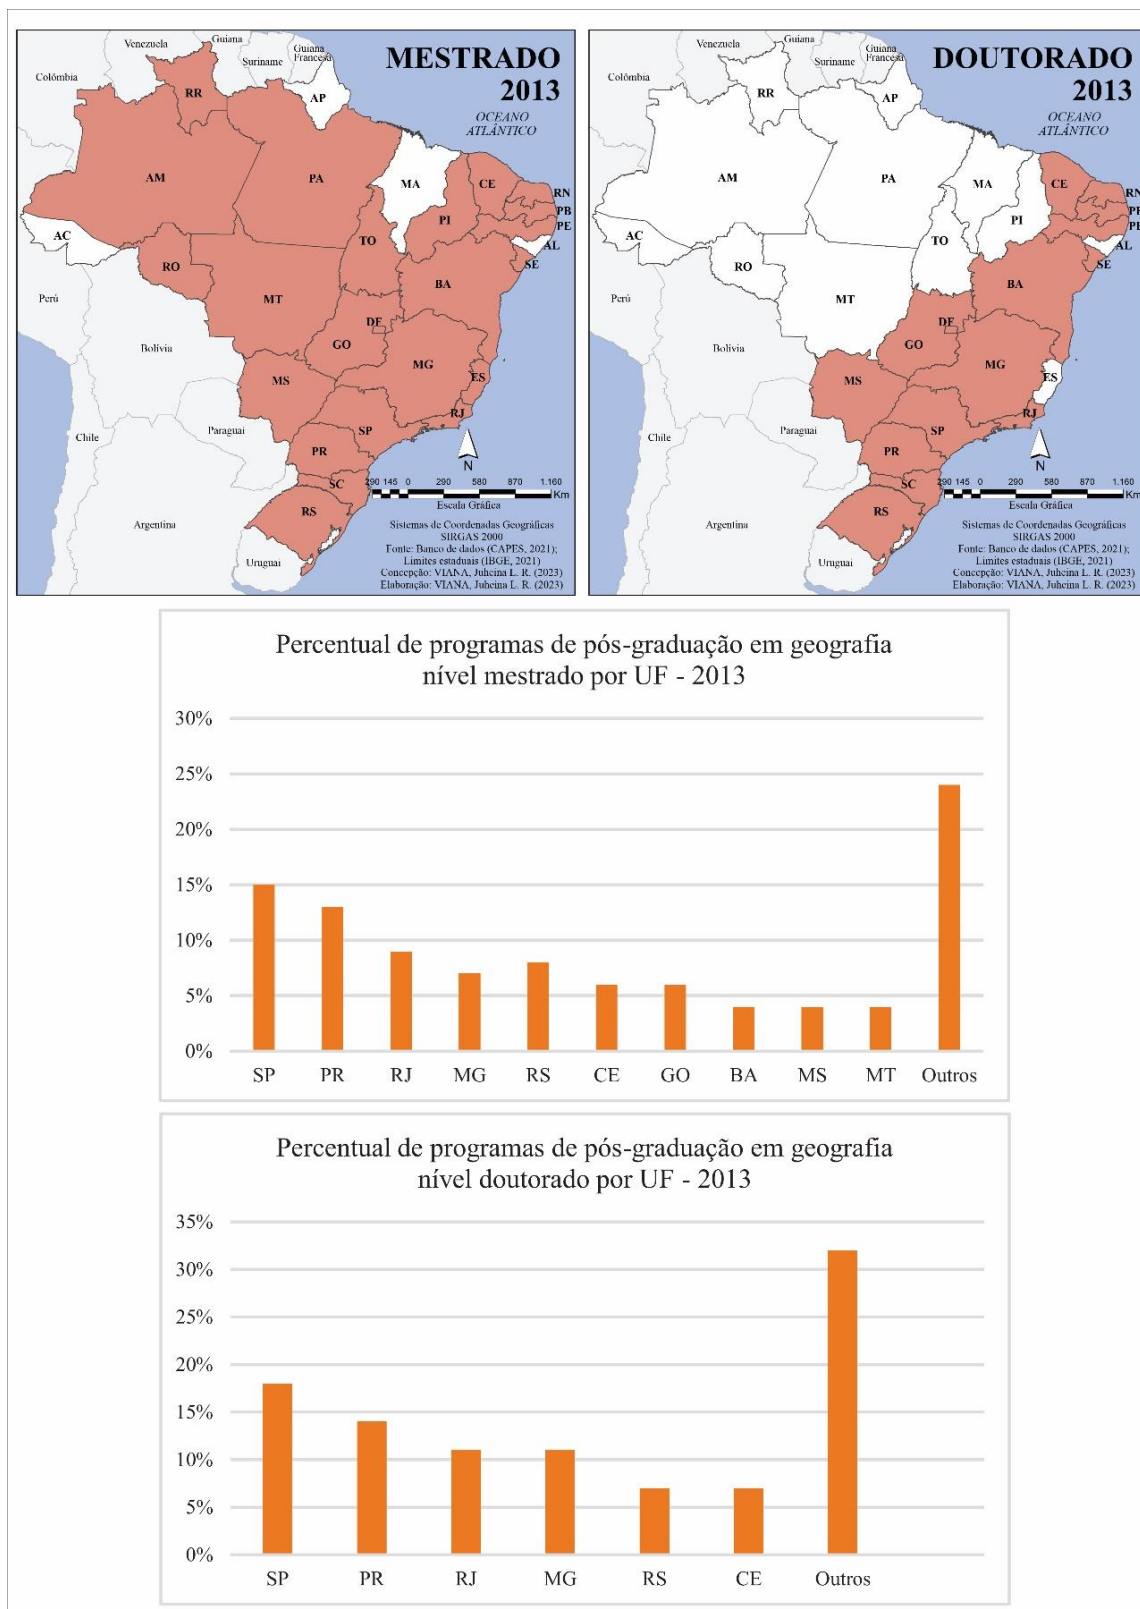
MESTRADO 2013

OCEANO ATLÂNTICO

Venezuela, Guiana, Suriname, Guiana Francesa, Colômbia, RR, AP, AM, PA, MA, CE, RN, PB, PE, PI, AL, SE, TO, AC, RO, MT, BA, Peru, DF, GO, Bolivia, MG, MS, ES, RJ, SP, Chile, Paraguai, PR, SC, RS, Argentina, Uruguai

N

290 145 0 290 580 870 1.160 Km
Escala Gráfica

Sistemas de Coordenadas Geográficas
SIRGAS 2000
Fonte: Banco de dados (CAPES, 2021);
Limites estaduais (IBGE, 2021)
Concepção: VIANA, Juheina L. R. (2023)
Elaboração: VIANA, Juheina L. R. (2023)

DOUTORADO 2013

OCEANO ATLÂNTICO

Venezuela, Guiana, Suriname, Guiana Francesa, Colômbia, RR, AP, AM, PA, MA, CE, RN, PB, PE, PI, AL, SE, TO, AC, RO, MT, BA, Peru, DF, GO, Bolivia, MG, MS, ES, RJ, SP, Chile, Paraguai, PR, SC, RS, Argentina, Uruguai

N

290 145 0 290 580 870 1.160 Km
Escala Gráfica

Sistemas de Coordenadas Geográficas
SIRGAS 2000
Fonte: Banco de dados (CAPES, 2021);
Limites estaduais (IBGE, 2021)
Concepção: VIANA, Juheina L. R. (2023)
Elaboração: VIANA, Juheina L. R. (2023)

Percentual de programas de pós-graduação em geografia nível mestrado por UF - 2013

30%
25%
20%
15%
10%
5%
0%

SP PR RJ MG RS CE GO BA MS MT Outros

Percentual de programas de pós-graduação em geografia nível doutorado por UF - 2013

35%
30%
25%
20%
15%
10%
5%
0%

SP PR RJ MG RS CE Outros